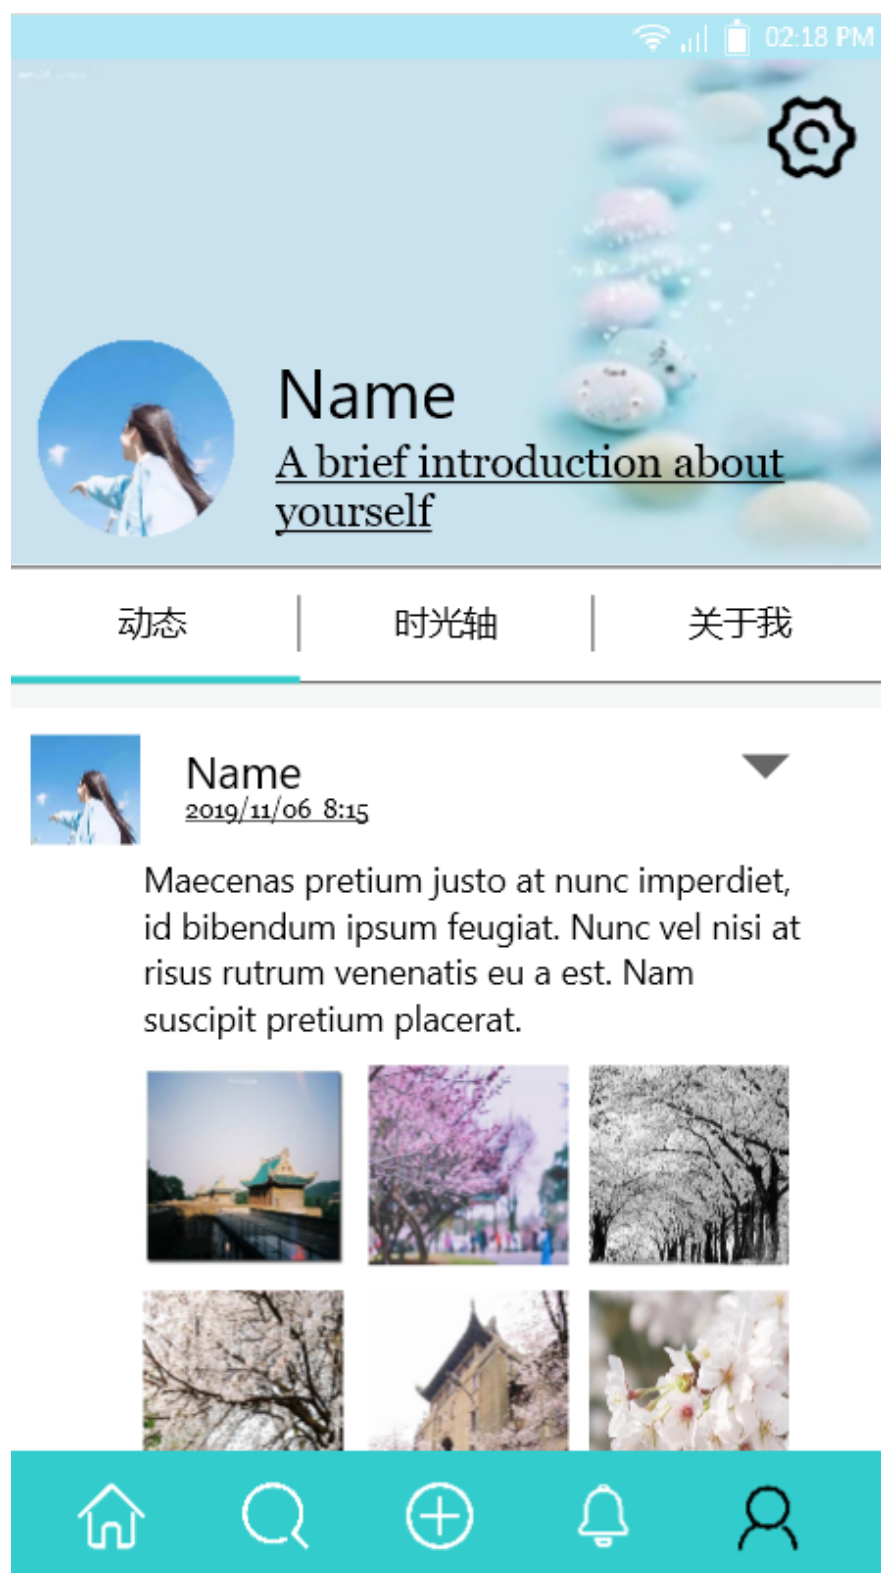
02:18 PM

Name

A brief introduction about yourself

动态 | 时光轴 | 关于我

Name
2019/11/06 8:15

Maecenas pretium justo at nunc imperdiet, id bibendum ipsum feugiat. Nunc vel nisi at risus rutrum venenatis eu a est. Nam suscipit pretium placerat.